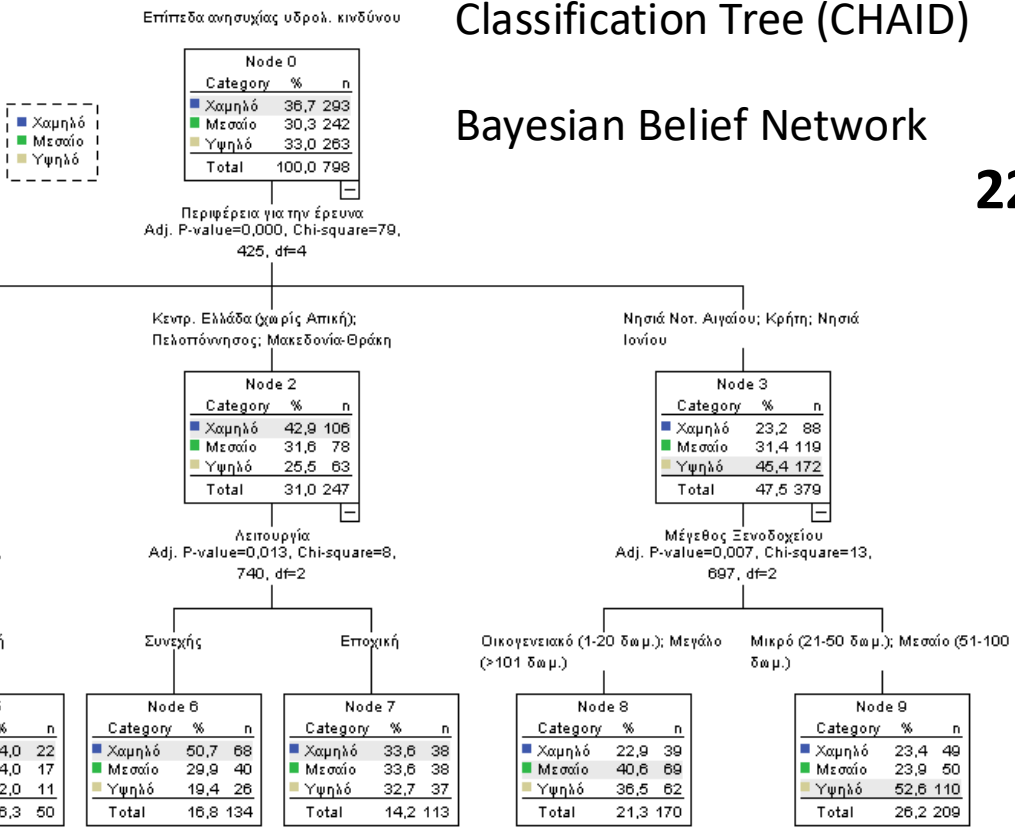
Επίπεδα ανησυχίας υδρολ. κινδύνου

Classification Tree (CHAID)

Bayesian Belief Network

22

Χαμηλό
Μεσαίο
Υψηλό

Node 0

| Category | % | n |
|---|---|---|
| Χαμηλό | 36,7 | 293 |
| Μεσαίο | 30,3 | 242 |
| Υψηλό | 33,0 | 263 |
| Total | 100,0 | 798 |

Περιφέρεια για την έρευνα
Adj. P-value=0,000, Chi-square=79, 425, df=4

Κεντρ. Ελλάδα (χωρίς Αττική); Πελοπόννησος; Μακεδονία-Θράκη

Node 2

| Category | % | n |
|---|---|---|
| Χαμηλό | 42,9 | 106 |
| Μεσαίο | 31,6 | 78 |
| Υψηλό | 25,5 | 63 |
| Total | 31,0 | 247 |

Λειτουργία
Adj. P-value=0,013, Chi-square=8, 740, df=2

Νησιά Νοτ. Αιγαίου; Κρήτη; Νησιά Ιονίου

Node 3

| Category | % | n |
|---|---|---|
| Χαμηλό | 23,2 | 88 |
| Μεσαίο | 31,4 | 119 |
| Υψηλό | 45,4 | 172 |
| Total | 47,5 | 379 |

Μέγεθος Ξενοδοχείου
Adj. P-value=0,007, Chi-square=13, 697, df=2

ή

| % | n |
|---|---|
| 4,0 | 22 |
| 4,0 | 17 |
| 2,0 | 11 |
| 6,3 | 50 |

Συνεχής

Node 6

| Category | % | n |
|---|---|---|
| Χαμηλό | 50,7 | 68 |
| Μεσαίο | 29,9 | 40 |
| Υψηλό | 19,4 | 26 |
| Total | 16,8 | 134 |

Εποχική

Node 7

| Category | % | n |
|---|---|---|
| Χαμηλό | 33,6 | 38 |
| Μεσαίο | 33,6 | 38 |
| Υψηλό | 32,7 | 37 |
| Total | 14,2 | 113 |

Οικογενειακό (1-20 δωμ.); Μεγάλο (>101 δωμ.)

Node 8

| Category | % | n |
|---|---|---|
| Χαμηλό | 22,9 | 39 |
| Μεσαίο | 40,6 | 69 |
| Υψηλό | 36,5 | 62 |
| Total | 21,3 | 170 |

Μικρό (21-50 δωμ.); Μεσαίο (51-100 δωμ.)

Node 9

| Category | % | n |
|---|---|---|
| Χαμηλό | 23,4 | 49 |
| Μεσαίο | 23,9 | 50 |
| Υψηλό | 52,6 | 110 |
| Total | 26,2 | 209 |